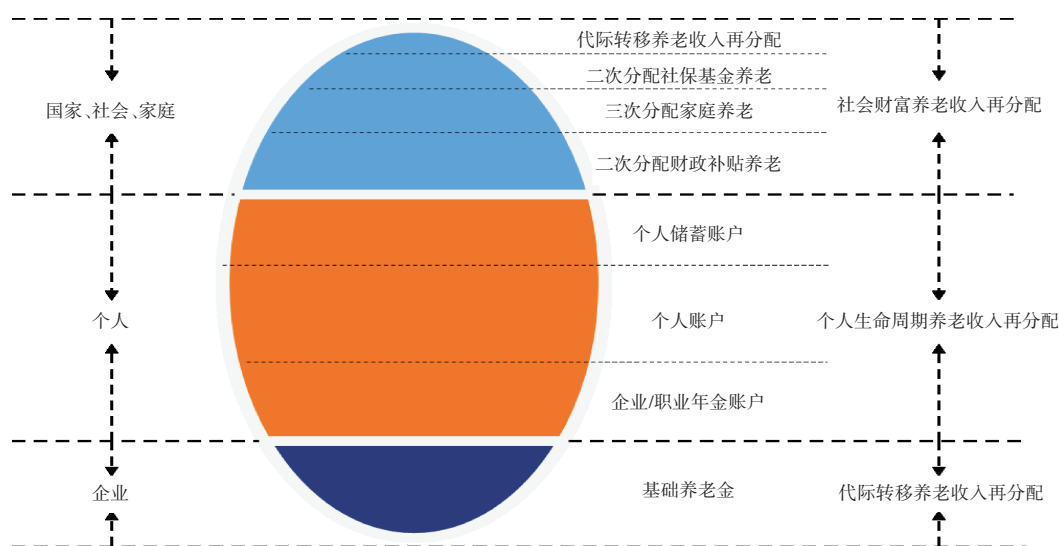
国家、社会、家庭

个人

企业

代际转移养老收入再分配

二次分配社保基金养老

三次分配家庭养老

二次分配财政补贴养老

个人储蓄账户

个人账户

企业/职业年金账户

基础养老金

社会财富养老收入再分配

个人生命周期养老收入再分配

代际转移养老收入再分配